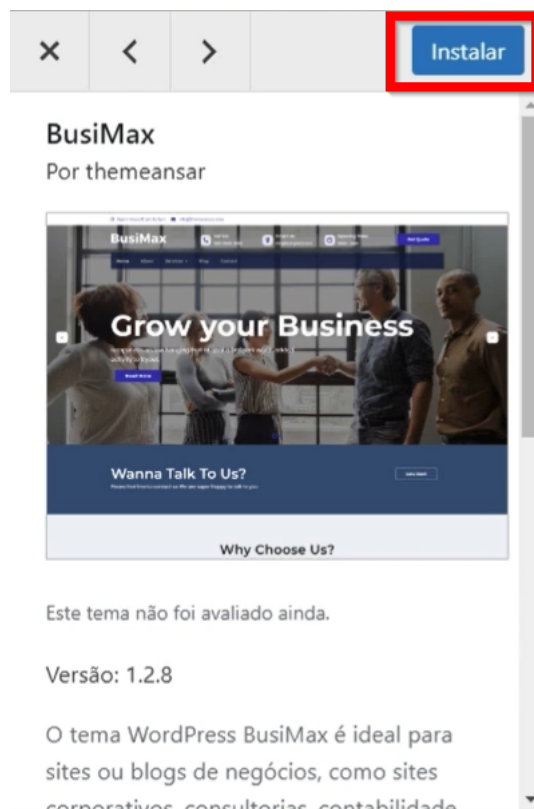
×
<
>
Instalar

BusiMax
Por themeansar

BusiMax
Home About Services Blog Contact
Get Quote
Grow your Business
Read More
Wanna Talk To Us?
Lets Start
Why Choose Us?

Este tema não foi avaliado ainda.

Versão: 1.2.8

O tema WordPress BusiMax é ideal para sites ou blogs de negócios, como sites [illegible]